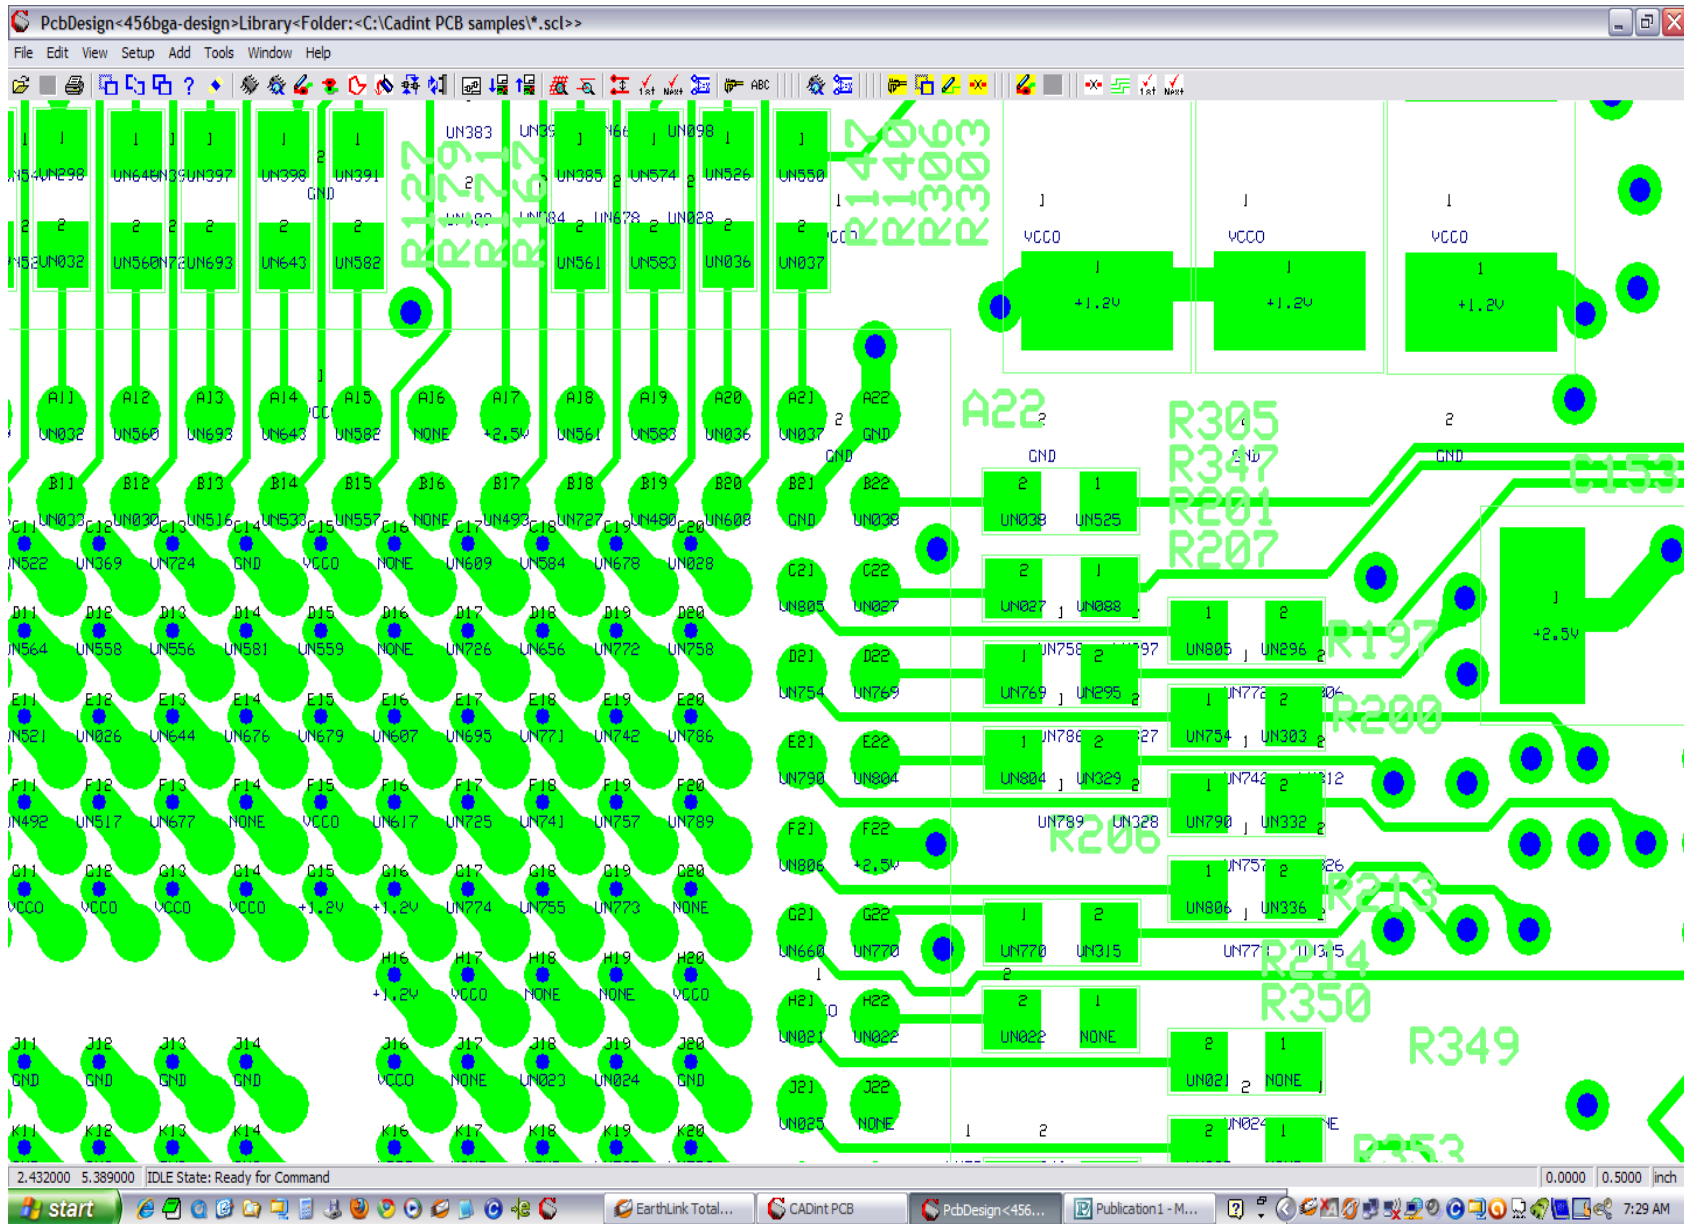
PcbDesign<456bga-design>Library<Folder:<C:\Cadint PCB samples\*.scl>>

File Edit View Setup Add Tools Window Help

ABC

UN383 UN398 UN298 UN640 UN397 UN398 UN391 UN385 UN574 UN526 UN550
GND
UN032 UN560 UN693 UN643 UN582 UN561 UN583 UN036 UN037
R127 R179 R171 R167 R147 R140 R306 R303
VCCO VCCO VCCO
+1.2V +1.2V +1.2V

A11 A12 A13 A14 A15 A16 A17 A18 A19 A20 A21 A22
UN032 UN560 UN693 UN643 UN582 NONE +2.5V UN561 UN583 UN036 UN037 GND
A22
R305 R347 R201 R207
GND GND GND
C153

B11 B12 B13 B14 B15 B16 B17 B18 B19 B20 B21 B22
UN033 UN030 UN516 UN533 UN557 NONE UN493 UN727 UN480 UN608 GND UN038
UN038 UN525

C11 C12 C13 C14 C15 C16 C17 C18 C19 C20 C21 C22
UN522 UN369 UN724 GND VCCO NONE UN609 UN584 UN678 UN028 UN805 UN027
UN027 UN088

D11 D12 D13 D14 D15 D16 D17 D18 D19 D20 D21 D22
UN564 UN558 UN556 UN581 UN559 NONE UN726 UN656 UN772 UN758 UN754 UN769
UN805 UN296 R197
+2.5V
UN769 UN295

E11 E12 E13 E14 E15 E16 E17 E18 E19 E20 E21 E22
UN521 UN026 UN644 UN676 UN679 UN607 UN695 UN771 UN742 UN786 UN790 UN804
UN754 UN303 R200
UN804 UN329

F11 F12 F13 F14 F15 F16 F17 F18 F19 F20 F21 F22
UN492 UN517 UN677 NONE VCCO UN617 UN725 UN741 UN757 UN789 UN806 +2.5V
UN789 UN328 R206
UN790 UN332

G11 G12 G13 G14 G15 G16 G17 G18 G19 G20 G21 G22
VCCO VCCO VCCO VCCO +1.2V +1.2V UN774 UN755 UN773 NONE UN660 UN770
UN806 UN336 R213
UN770 UN315
R214 R350 R349

H16 H17 H18 H19 H20 H21 H22
+1.2V VCCO NONE NONE VCCO UN021 UN022
UN022 NONE
UN021 NONE

J11 J12 J13 J14 J16 J17 J18 J19 J20 J21 J22
GND GND GND GND VCCO NONE UN023 UN024 GND UN025 NONE

K11 K12 K13 K14 K16 K17 K18 K19 K20
R353

2.432000 5.389000 IDLE State: Ready for Command 0.0000 0.5000 inch

start EarthLink Total... CADint PCB PcbDesign<456... Publication1 - M... 7:29 AM